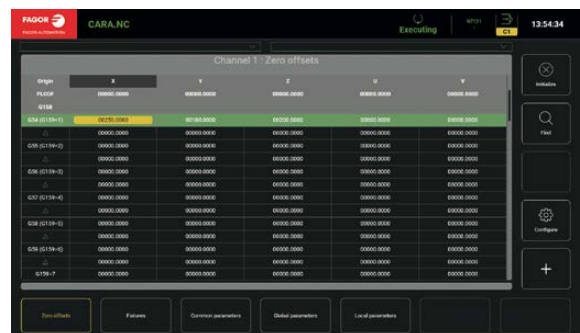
FAGOR
CARA.NC
Executing
C1
13:54:34

Channel 1 : Zero offsets

| Origin | X | Y | Z | U | V |
|---|---|---|---|---|---|
| PLCOF | 00000.0000 | 00000.0000 | 00000.0000 | 00000.0000 | 00000.0000 |
| G158 | | | | | |
| G54 (G159=1) | 00250.0000 | 00150.0000 | 00200.0000 | 00000.0000 | 00000.0000 |
| Δ | 00000.0000 | 00000.0000 | 00000.0000 | 00000.0000 | 00000.0000 |
| G55 (G159=2) | 00000.0000 | 00000.0000 | 00000.0000 | 00000.0000 | 00000.0000 |
| Δ | 00000.0000 | 00000.0000 | 00000.0000 | 00000.0000 | 00000.0000 |
| G56 (G159=3) | 00000.0000 | 00000.0000 | 00000.0000 | 00000.0000 | 00000.0000 |
| Δ | 00000.0000 | 00000.0000 | 00000.0000 | 00000.0000 | 00000.0000 |
| G57 (G159=4) | 00000.0000 | 00000.0000 | 00000.0000 | 00000.0000 | 00000.0000 |
| Δ | 00000.0000 | 00000.0000 | 00000.0000 | 00000.0000 | 00000.0000 |
| G58 (G159=5) | 00000.0000 | 00000.0000 | 00000.0000 | 00000.0000 | 00000.0000 |
| Δ | 00000.0000 | 00000.0000 | 00000.0000 | 00000.0000 | 00000.0000 |
| G59 (G159=6) | 00000.0000 | 00000.0000 | 00000.0000 | 00000.0000 | 00000.0000 |
| Δ | 00000.0000 | 00000.0000 | 00000.0000 | 00000.0000 | 00000.0000 |
| G159=7 | 00000.0000 | 00000.0000 | 00000.0000 | 00000.0000 | 00000.0000 |

Initialize
Find
Configure
+

Zero offsets
Fixtures
Common parameters
Global parameters
Local parameters